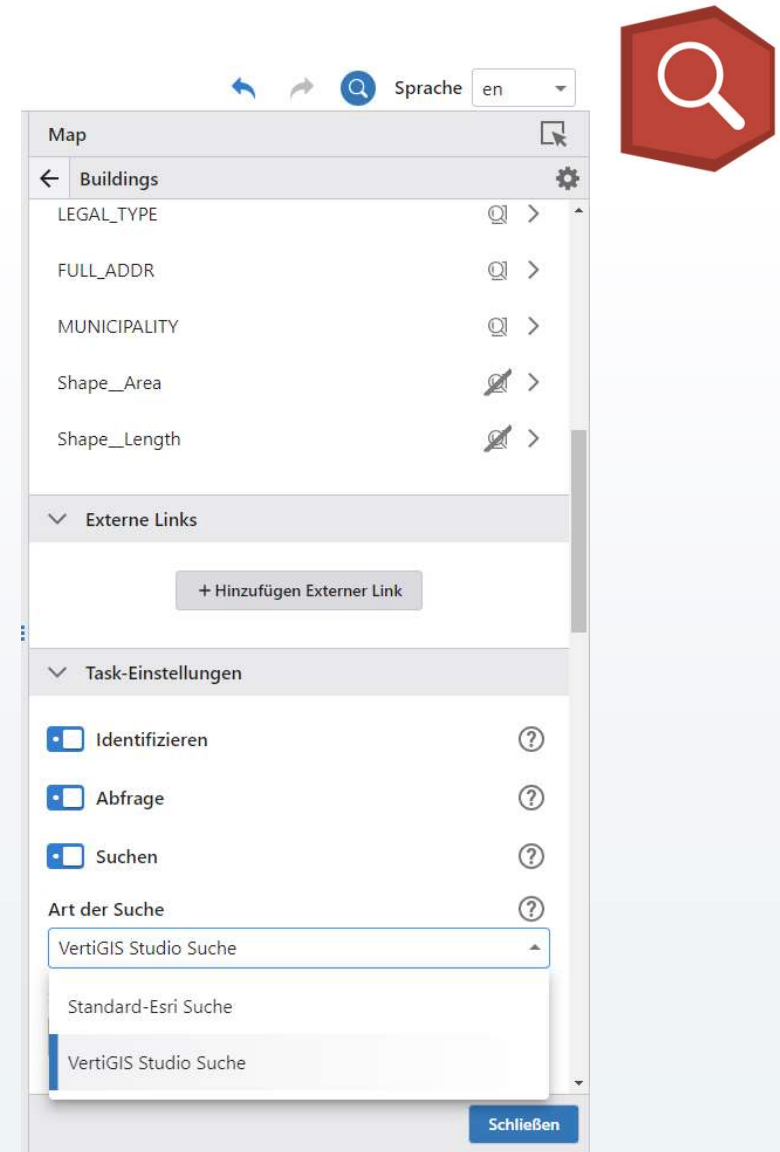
Sprache en

Map

Buildings

LEGAL_TYPE

FULL_ADDR

MUNICIPALITY

Shape__Area

Shape__Length

Externe Links

+ Hinzufügen Externer Link

Task-Einstellungen

Identifizieren

Abfrage

Suchen

Art der Suche

VertiGIS Studio Suche

Standard-Esri Suche

VertiGIS Studio Suche

Schließen